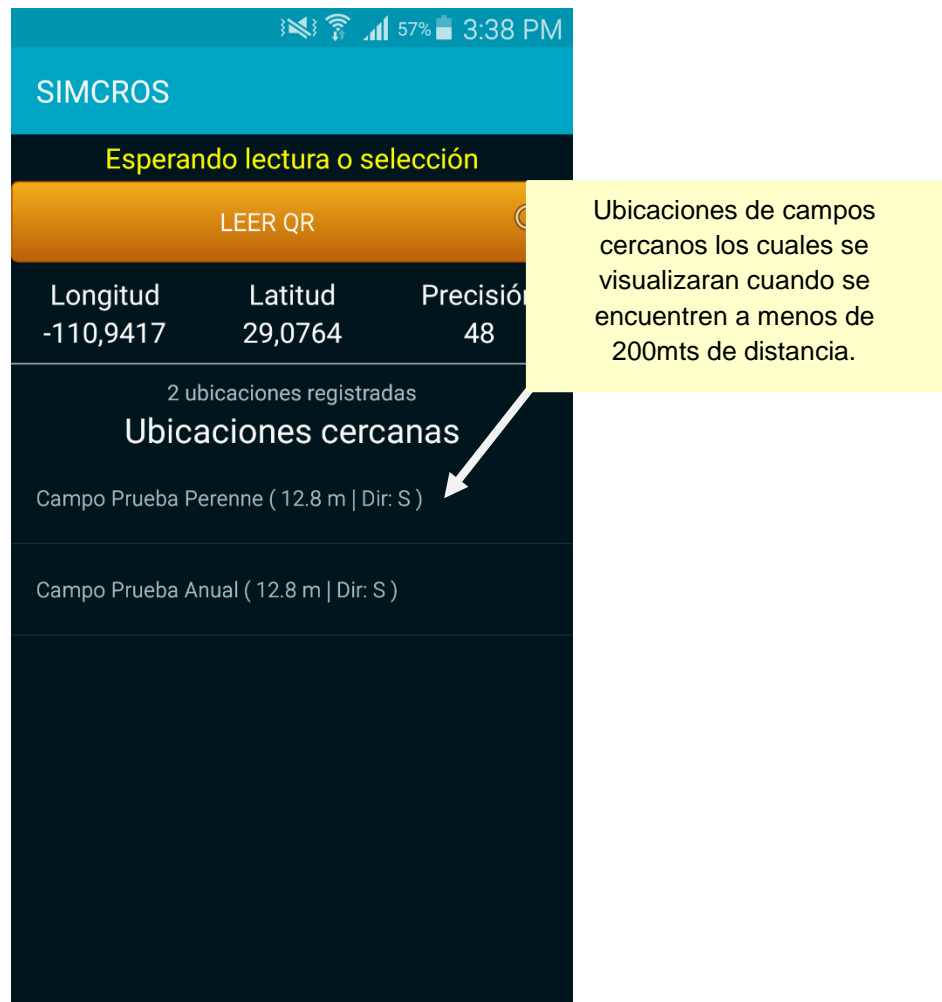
57% 3:38 PM

SIMCROS

Esperando lectura o selección

LEER QR

| Longitud | Latitud | Precisió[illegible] |
|---|---|---|
| -110,9417 | 29,0764 | 48 |

2 ubicaciones registradas

Ubicaciones cercanas

Campo Prueba Perenne ( 12.8 m | Dir: S )

Campo Prueba Anual ( 12.8 m | Dir: S )

Ubicaciones de campos cercanos los cuales se visualizaran cuando se encuentren a menos de 200mts de distancia.